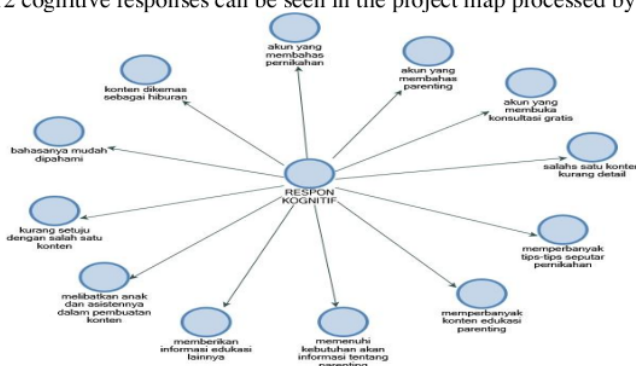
2 cognitive responses can be seen in the project map processed by

akun yang membahas pernikahan

akun yang membahas parenting

konten dikemas sebagai hiburan

akun yang membuka konsultasi gratis

bahasanya mudah dipahami

salahs satu konten kurang detail

RESPON KOGNITIF

kurang setuju dengan salah satu konten

memperbanyak tips-tips seputar pernikahan

melibatkan anak dan asistennya dalam pembuatan konten

memperbanyak konten edukasi parenting

memberikan informasi edukasi lainnya

memenuhi kebutuhan akan informasi tentang parenting